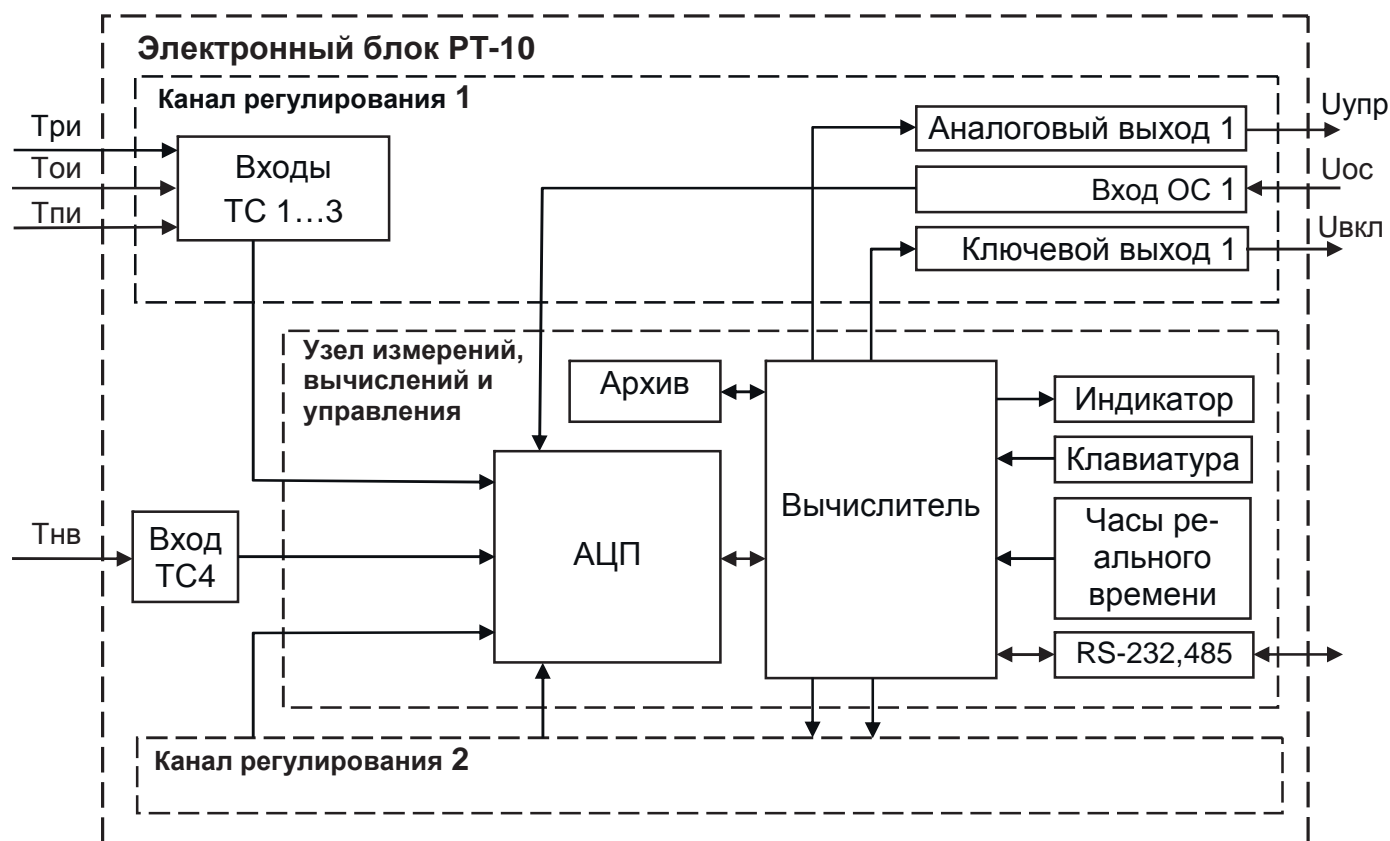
Электронный блок РТ-10

Канал регулирования 1

Три
Тои
Тпи

Входы ТС 1…3

Аналоговый выход 1
Uупр

Вход ОС 1
Uос

Ключевой выход 1
Uвкл

Узел измерений, вычислений и управления

Архив

Вычислитель

Индикатор

Клавиатура

Тнв

Вход ТС4

АЦП

Часы реального времени

RS-232,485

Канал регулирования 2